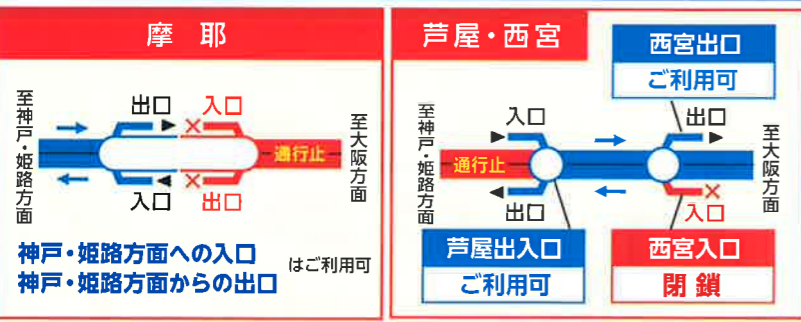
摩耶

至神戸・姫路方面

出口
入口

入口
出口

通行止

至大阪方面

神戸・姫路方面への入口
神戸・姫路方面からの出口
はご利用可

芦屋・西宮

西宮出口
ご利用可

至神戸・姫路方面

入口
通行止
出口

出口
入口

至大阪方面

芦屋出入口
ご利用可

西宮入口
閉鎖